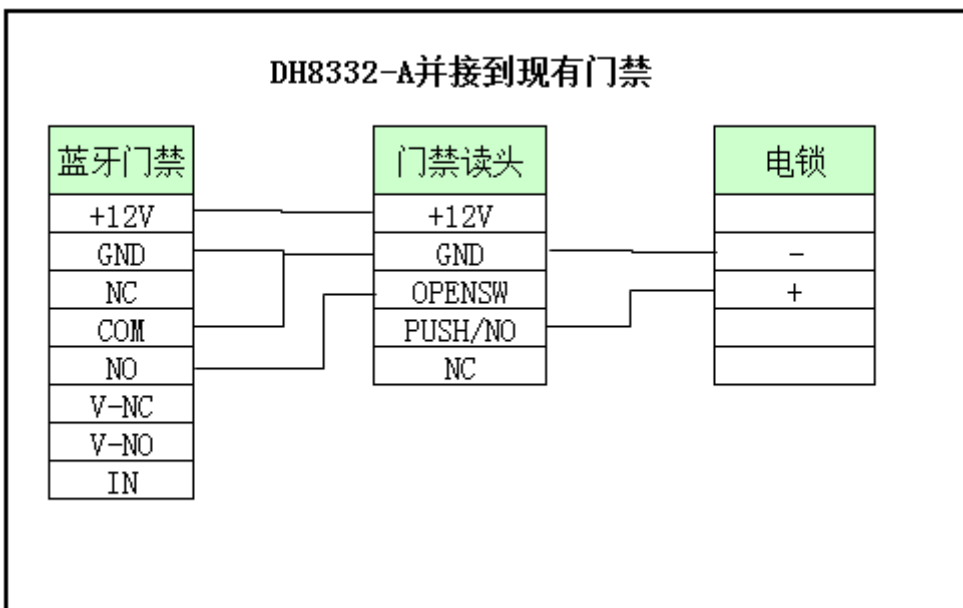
DH8332-A并接到现有门禁

| 蓝牙门禁 |
|---|
| +12V |
| GND |
| NC |
| COM |
| NO |
| V-NC |
| V-NO |
| IN |

| 门禁读头 |
|---|
| +12V |
| GND |
| OPENSW |
| PUSH/NO |
| NC |

| 电锁 |
|---|
| |
| - |
| + |
| |
| |